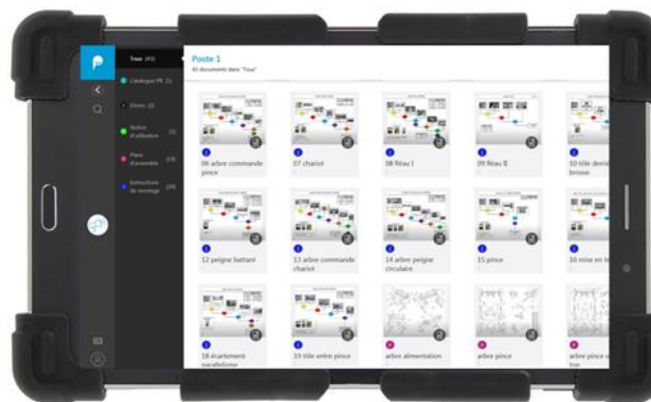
Tous (41)

Catalogue PR (2)

Divers (2)

Notice d'utilisation (3)

Plans d'ensemble (18)

Instructions de montage (20)

Poste 1

41 documents dans "Tous"

06 arbre commande pince

07 chariot

08 fléau I

09 fléau II

10 tôle devie brosse

12 peigne battant

13 arbre commande chariot

14 arbre peigne circulaire

15 pince

16 mise en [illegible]

18 écartement parallélisme

19 tôle entre pince

arbre alimentation

arbre pince

arbre pince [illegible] tour